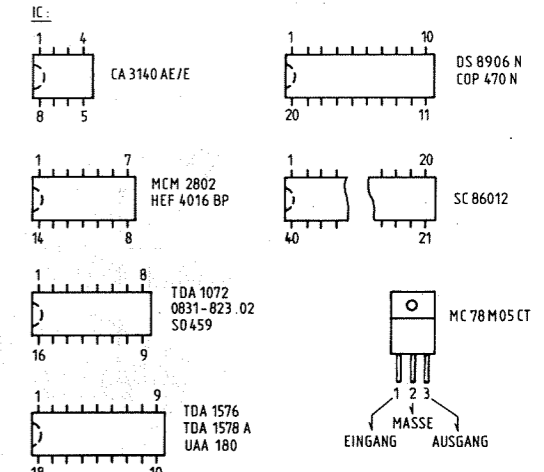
IC:

1 4
8 5
CA 3140 AE/E

1 10
20 11
DS 8906 N
COP 470 N

1 7
14 8
MCM 2802
HEF 4016 BP

1 20
40 21
SC 86012

1 8
16 9
TDA 1072
0831-823.02
S0459

MC 78 M05 CT

1 2 3
MASSE
EINGANG AUSGANG

1 9
18 10
TDA 1576
TDA 1578 A
UAA 180